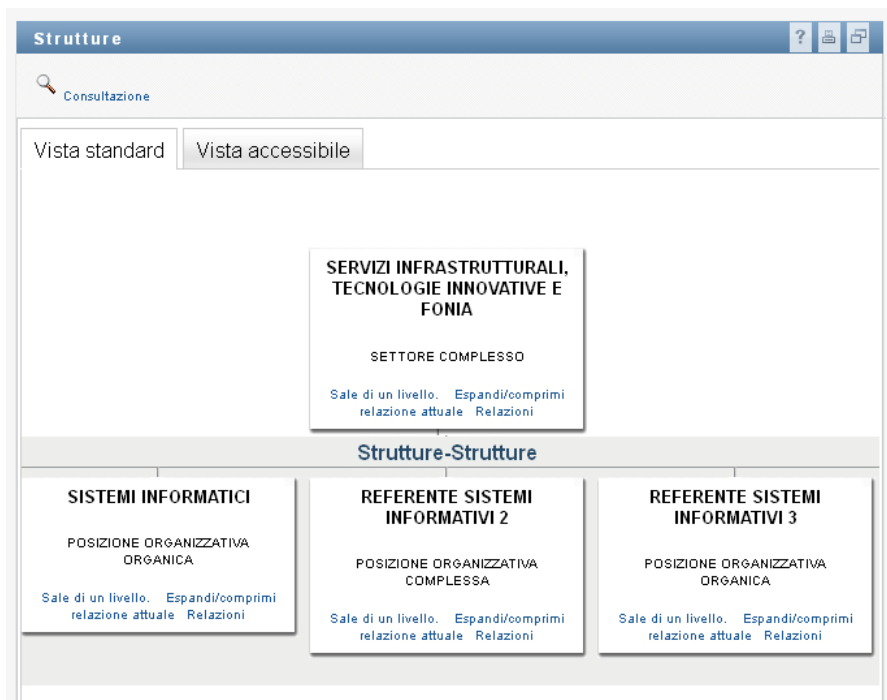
Strutture

?

Consultazione

Vista standard | Vista accessibile

SERVIZI INFRASTRUTTURALI, TECNOLOGIE INNOVATIVE E FONIA

SETTORE COMPLESSO

Sale di un livello. Espandi/comprimi relazione attuale Relazioni

Strutture-Strutture

SISTEMI INFORMATICI

POSIZIONE ORGANIZZATIVA ORGANICA

Sale di un livello. Espandi/comprimi relazione attuale Relazioni

REFERENTE SISTEMI INFORMATIVI 2

POSIZIONE ORGANIZZATIVA COMPLESSA

Sale di un livello. Espandi/comprimi relazione attuale Relazioni

REFERENTE SISTEMI INFORMATIVI 3

POSIZIONE ORGANIZZATIVA ORGANICA

Sale di un livello. Espandi/comprimi relazione attuale Relazioni